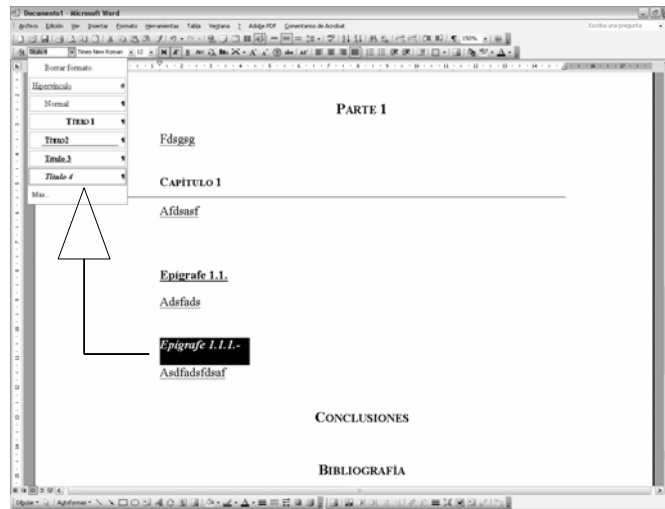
Documento1 - Microsoft Word

Archivo Edición Ver Insertar Formato Herramientas Tabla Ventana ? Adobe PDF Comentarios de Acrobat

Escriba una pregunta

Título 4 Times New Roman 12 N K S

Borrar formato

Hipervínculo

Normal

Título 1

Título 2

Título 3

Título 4

Más...

PARTE 1

Fdsgsg

CAPÍTULO 1

Afdsasf

Epígrafe 1.1.

Adsfads

Epígrafe 1.1.1.-

Asdfadsfdsaf

CONCLUSIONES

BIBLIOGRAFÍA

Dibujo Autoformas